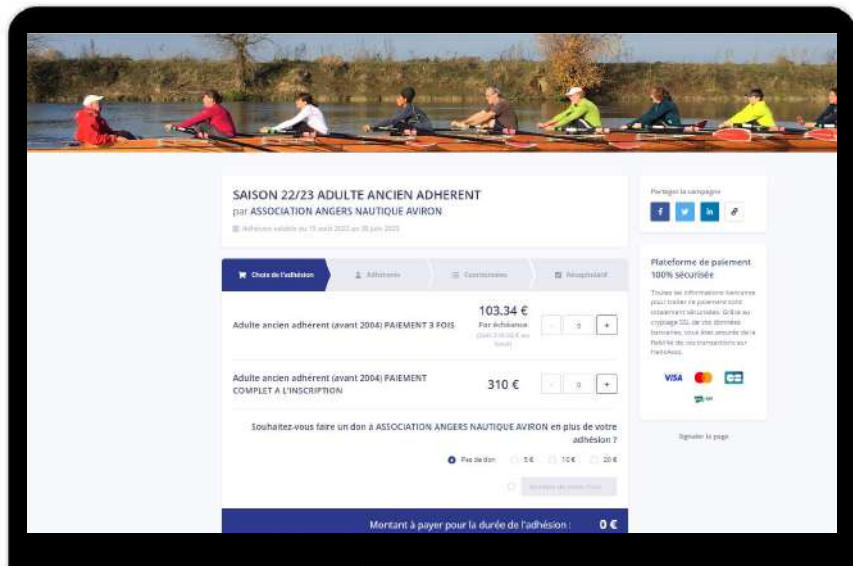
SAISON 22/23 ADULTE ANCIEN ADHERENT
par ASSOCIATION ANGERS NAUTIQUE AVIRON

Adhésion valable du 15 août 2022 au 30 juin 2023

Choix de l'adhésion | Adhérents | Coordonnées | Récapitulatif

Adulte ancien adhérent (avant 2004) PAIEMENT 3 FOIS
103.34 €
Par échéance
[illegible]
- 0 +

Adulte ancien adhérent (avant 2004) PAIEMENT COMPLET A L'INSCRIPTION
310 €
- 0 +

Souhaitez-vous faire un don à ASSOCIATION ANGERS NAUTIQUE AVIRON en plus de votre adhésion ?

Pas de don 5 € 10 € 20 €

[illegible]

Montant à payer pour la durée de l'adhésion : 0 €

Partager la campagne

Plateforme de paiement 100% sécurisée

Toutes les informations bancaires pour traiter ce paiement sont totalement sécurisées. Grâce au cryptage SSL de vos données bancaires, vous êtes assurés de la fiabilité de vos transactions sur HelloAsso.

VISA

Signaler la page